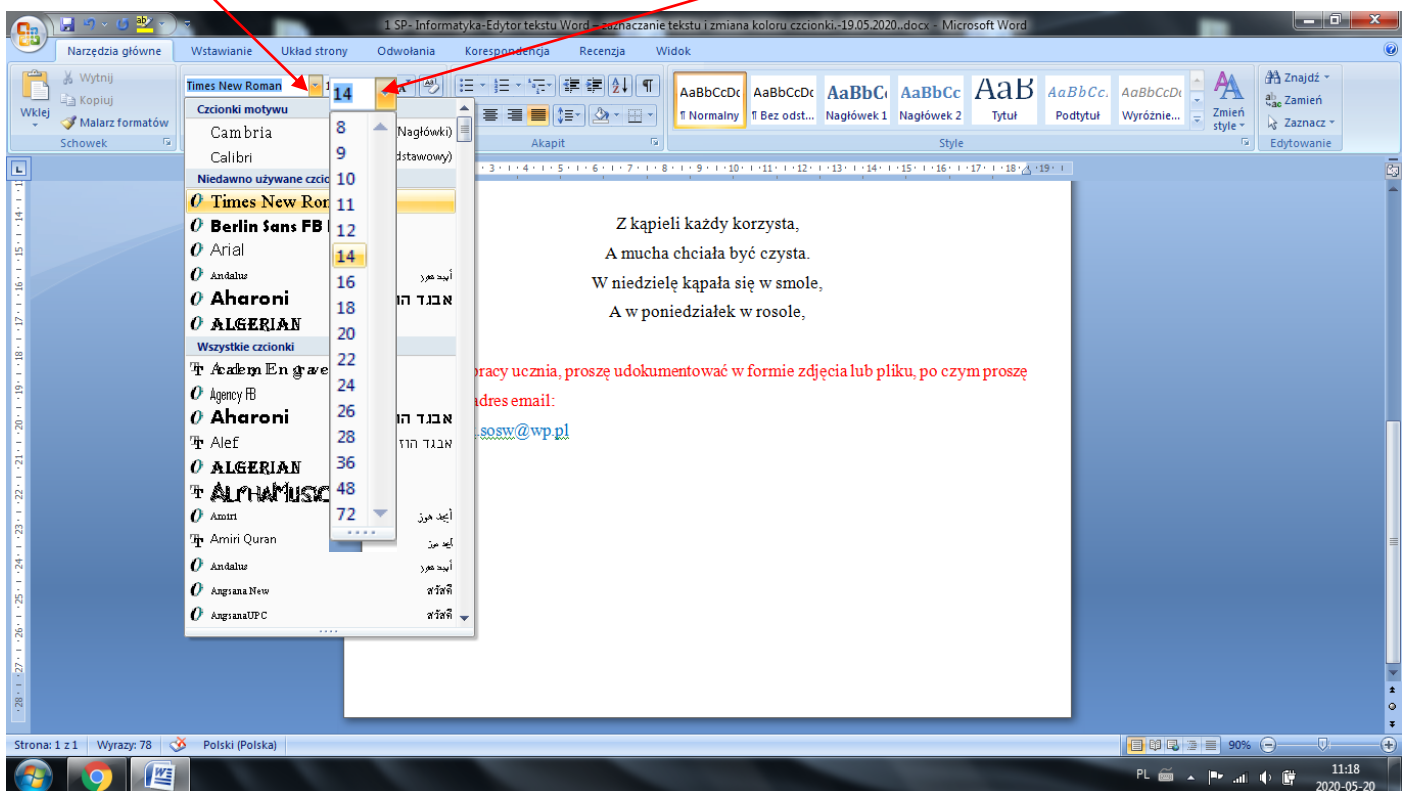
1 SP- Informatyka-Edytor tekstu Word – zaznaczanie tekstu i zmiana koloru czcionki.-19.05.2020..docx - Microsoft Word

Narzędzia główne Wstawianie Układ strony Odwołania Korespondencja Recenzja Widok

Wklej
Wytnij
Kopiuj
Malarz formatów
Schowek

Times New Roman
14

Czcionki motywu
Cambria (Nagłówki)
Calibri (Podstawowy)
Niedawno używane czcionki
Times New Roman
Berlin Sans FB
Arial
Andalus
Aharoni
ALGERIAN
Wszystkie czcionki
Academy Engraved
Agency FB
Aharoni
Alef
ALGERIAN
AlphaMusic
Amiri
Amiri Quran
Andalus
Angsana New
AngsanaUPC

8
9
10
11
12
14
16
18
20
22
24
26
28
36
48
72

Akapit

AaBbCcDc ¶ Normalny
AaBbCcDc ¶ Bez odst...
AaBbC Nagłówek 1
AaBbCc Nagłówek 2
AaB Tytuł
AaBbCc. Podtytuł
AaBbCcDc Wyróżnie...
Zmień style
Style

Znajdź
Zamień
Zaznacz
Edytowanie

Z kąpieli każdy korzysta,
A mucha chciała być czysta.
W niedzielę kąpała się w smole,
A w poniedziałek w rosole,

pracy ucznia, proszę udokumentować w formie zdjęcia lub pliku, po czym proszę
adres email:
.sosw@wp.pl

Strona: 1 z 1 Wyrazy: 78 Polski (Polska) 90%

PL 11:18 2020-05-20